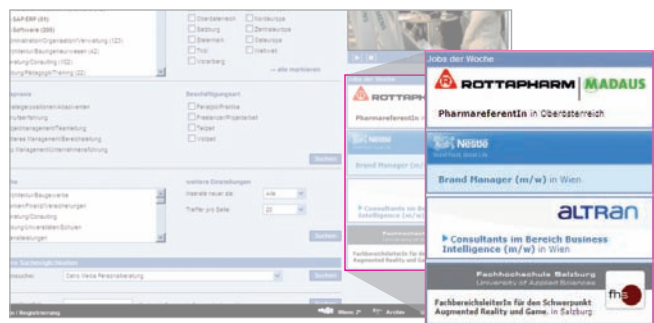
SAP-ERP (51)
Software (200)
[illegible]/Verwaltung (123)
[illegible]/Baugewerbe (42)
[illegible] (102)
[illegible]/Pädagogik/Training (22)

Oberösterreich
Salzburg
Steiermark
Tirol
Vorarlberg
Nordeuropa
Zentraleuropa
Osteuropa
Südeuropa
Weltweit
— alle markieren

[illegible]
Beschäftigungsart
Ferialjob/Praktika
Freelancer/Projektarbeit
Teilzeit
Vollzeit

Suchen

weitere Einstellungen
Inserate neuer als: Alle
Treffer pro Seite: 20

Suchen

Suchen

Suchen

Jobs der Woche

ROTTAPHARM | MADAUS
PharmareferentIn in Oberösterreich

Nestlé
Good Food, Good Life
Brand Manager (m/w) in Wien

ALTRAN
Consultants im Bereich Business Intelligence (m/w) in Wien

Fachhochschule Salzburg
University of Applied Sciences
fhs
FachbereichsleiterIn für den Schwerpunkt Augmented Reality und Game, in Salzburg